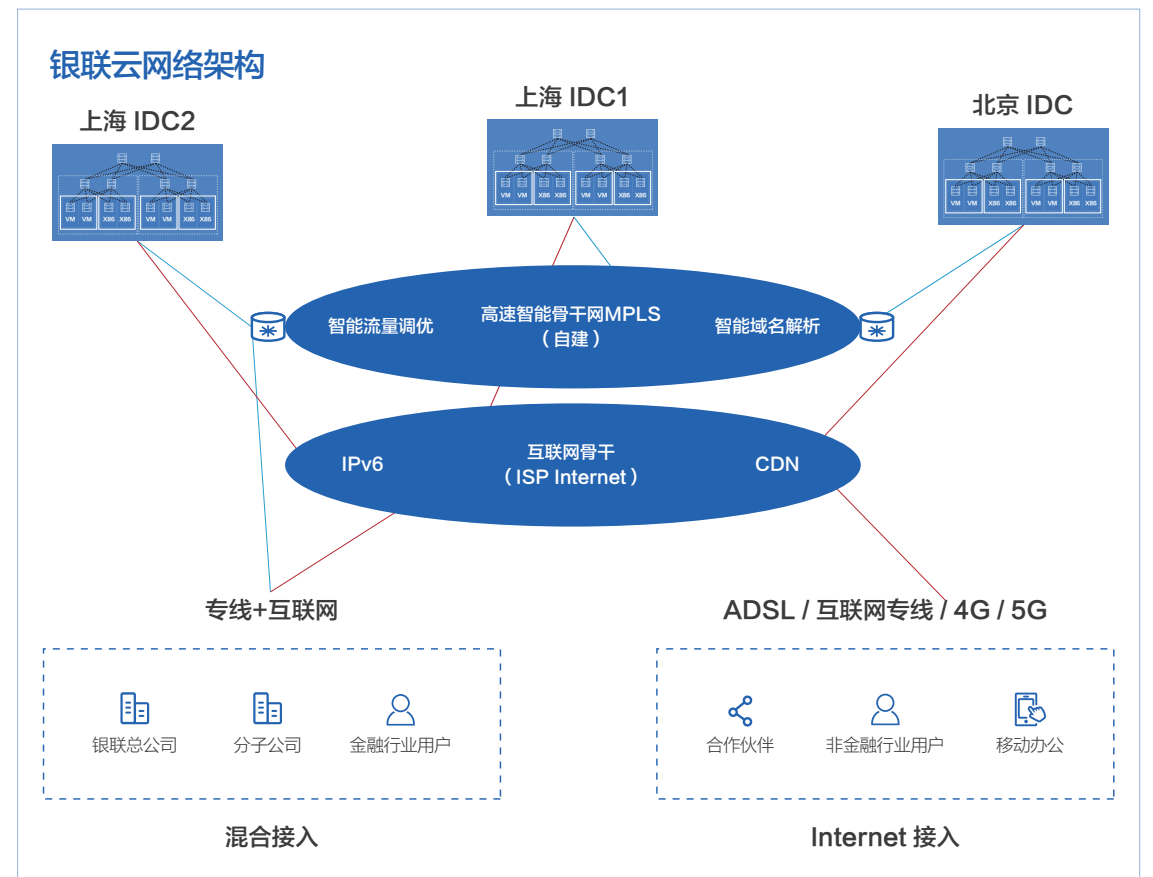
银联云网络架构

上海 IDC2

VM VM X86 X86 VM VM X86 X86

上海 IDC1

VM VM X86 X86 VM VM X86 X86

北京 IDC

VM VM X86 X86 VM VM X86 X86

智能流量调优

高速智能骨干网MPLS
（自建）

智能域名解析

IPv6

互联网骨干
（ISP Internet）

CDN

专线+互联网

ADSL / 互联网专线 / 4G / 5G

银联总公司

分子公司

金融行业用户

合作伙伴

非金融行业用户

移动办公

混合接入

Internet 接入